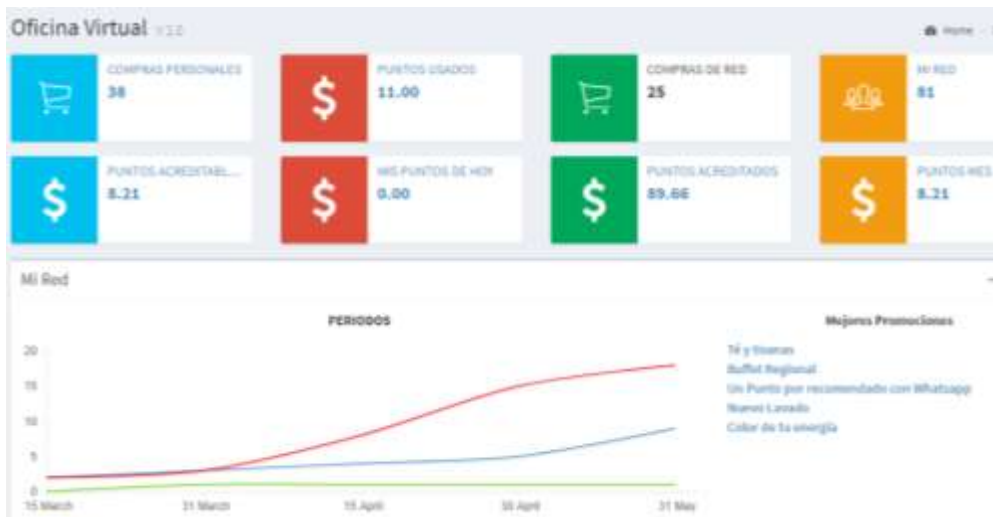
Oficina Virtual v 1.0

Home

COMPRAS PERSONALES
38

PUNTOS USADOS
11.00

COMPRAS DE RED
25

MI RED
81

PUNTOS ACREDITABL...
8.21

MIS PUNTOS DE HOY
0.00

PUNTOS ACREDITADOS
89.66

PUNTOS MES
8.21

Mi Red

PERIODOS

20
15
10
5
0

15 March
31 March
15 April
30 April
31 May

Mejores Promociones

Té y tisanas
Buffet Regional
Un Punto por recomendado con Whatsapp
Nuevo Lavado
Color de tu energía